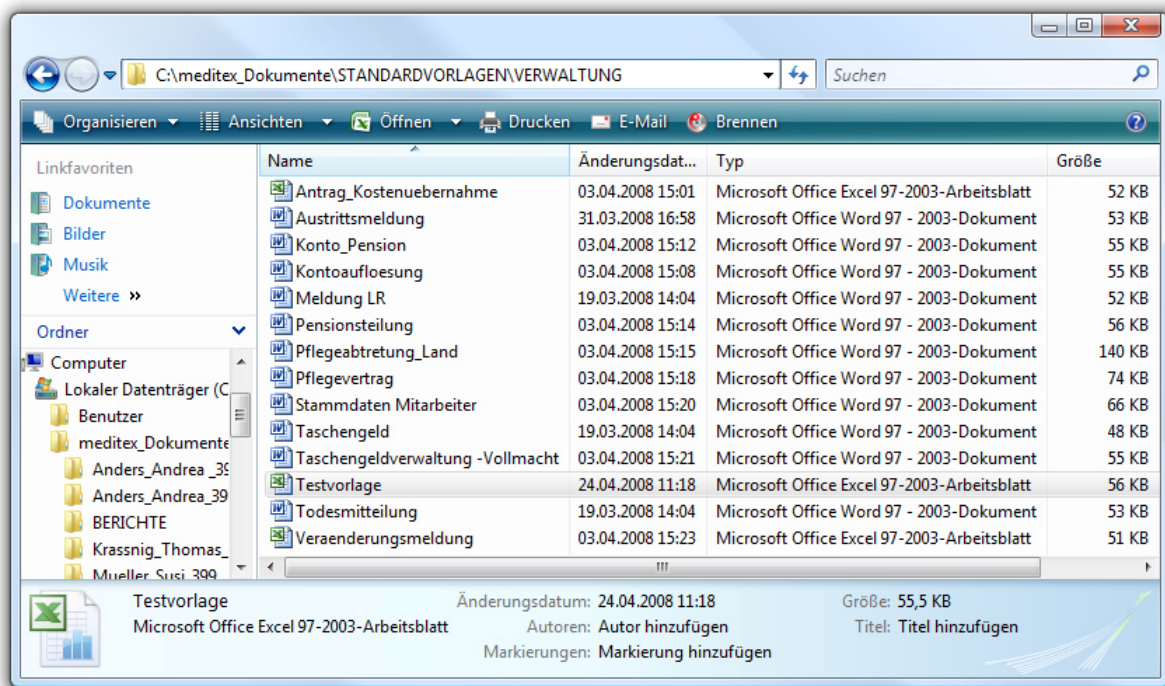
C:\meditex_Dokumente\STANDARDVORLAGEN\VERWALTUNG

Suchen

Organisieren Ansichten Öffnen Drucken E-Mail Brennen

Linkfavoriten
Dokumente
Bilder
Musik
Weitere »

Ordner
Computer
Lokaler Datenträger (C
Benutzer
meditex_Dokumente
Anders_Andrea _39
Anders_Andrea_39
BERICHTE
Krassnig_Thomas_
Mueller_Susi_399

| Name | Änderungsdat... | Typ | Größe |
|---|---|---|---|
| Antrag_Kostenuebernahme | 03.04.2008 15:01 | Microsoft Office Excel 97-2003-Arbeitsblatt | 52 KB |
| Austrittsmeldung | 31.03.2008 16:58 | Microsoft Office Word 97 - 2003-Dokument | 53 KB |
| Konto_Pension | 03.04.2008 15:12 | Microsoft Office Word 97 - 2003-Dokument | 55 KB |
| Kontoaufloesung | 03.04.2008 15:08 | Microsoft Office Word 97 - 2003-Dokument | 55 KB |
| Meldung LR | 19.03.2008 14:04 | Microsoft Office Word 97 - 2003-Dokument | 52 KB |
| Pensionsteilung | 03.04.2008 15:14 | Microsoft Office Word 97 - 2003-Dokument | 56 KB |
| Pflegeabtretung_Land | 03.04.2008 15:15 | Microsoft Office Word 97 - 2003-Dokument | 140 KB |
| Pflegevertrag | 03.04.2008 15:18 | Microsoft Office Word 97 - 2003-Dokument | 74 KB |
| Stammdaten Mitarbeiter | 03.04.2008 15:20 | Microsoft Office Word 97 - 2003-Dokument | 66 KB |
| Taschengeld | 19.03.2008 14:04 | Microsoft Office Word 97 - 2003-Dokument | 48 KB |
| Taschengeldverwaltung -Vollmacht | 03.04.2008 15:21 | Microsoft Office Word 97 - 2003-Dokument | 55 KB |
| Testvorlage | 24.04.2008 11:18 | Microsoft Office Excel 97-2003-Arbeitsblatt | 56 KB |
| Todesmitteilung | 19.03.2008 14:04 | Microsoft Office Word 97 - 2003-Dokument | 53 KB |
| Veraenderungsmeldung | 03.04.2008 15:23 | Microsoft Office Excel 97-2003-Arbeitsblatt | 51 KB |

Testvorlage
Microsoft Office Excel 97-2003-Arbeitsblatt
Änderungsdatum: 24.04.2008 11:18
Autoren: Autor hinzufügen
Markierungen: Markierung hinzufügen
Größe: 55,5 KB
Titel: Titel hinzufügen